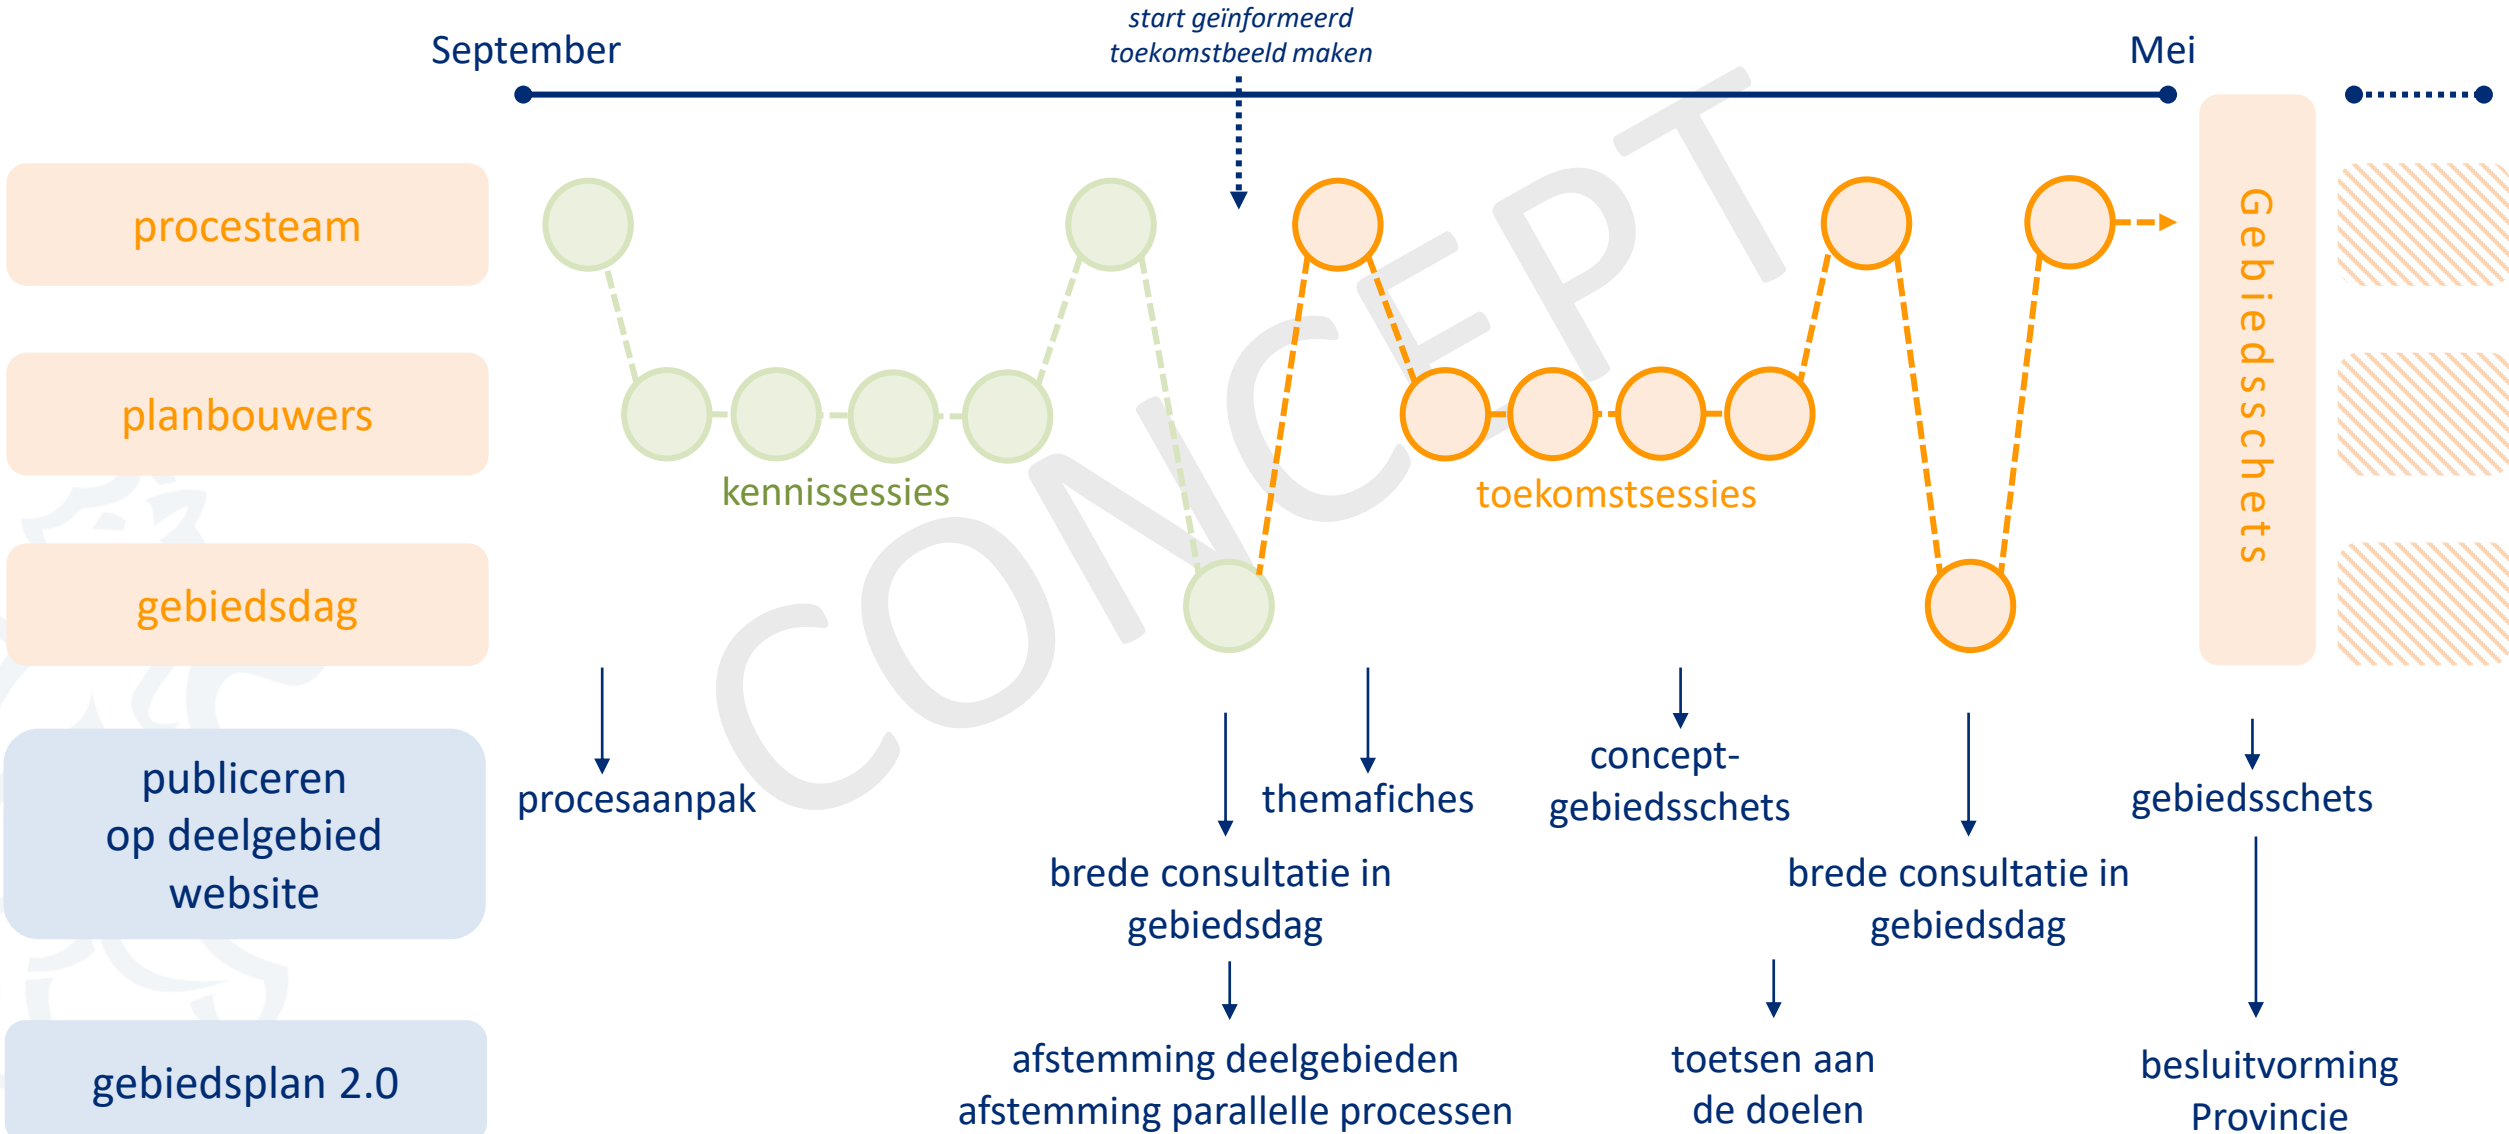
start geïnformeerd toekomstbeeld maken

September

Mei

procesteam

planbouwers

gebiedsdag

kennissessies

toekomstsessies

Gebiedsschets

CONCEPT

publiceren op deelgebied website

gebiedsplan 2.0

procesaanpak

themafiches

concept-gebiedsschets

gebiedsschets

brede consultatie in gebiedsdag

brede consultatie in gebiedsdag

afstemming deelgebieden afstemming parallelle processen

toetsen aan de doelen

besluitvorming Provincie